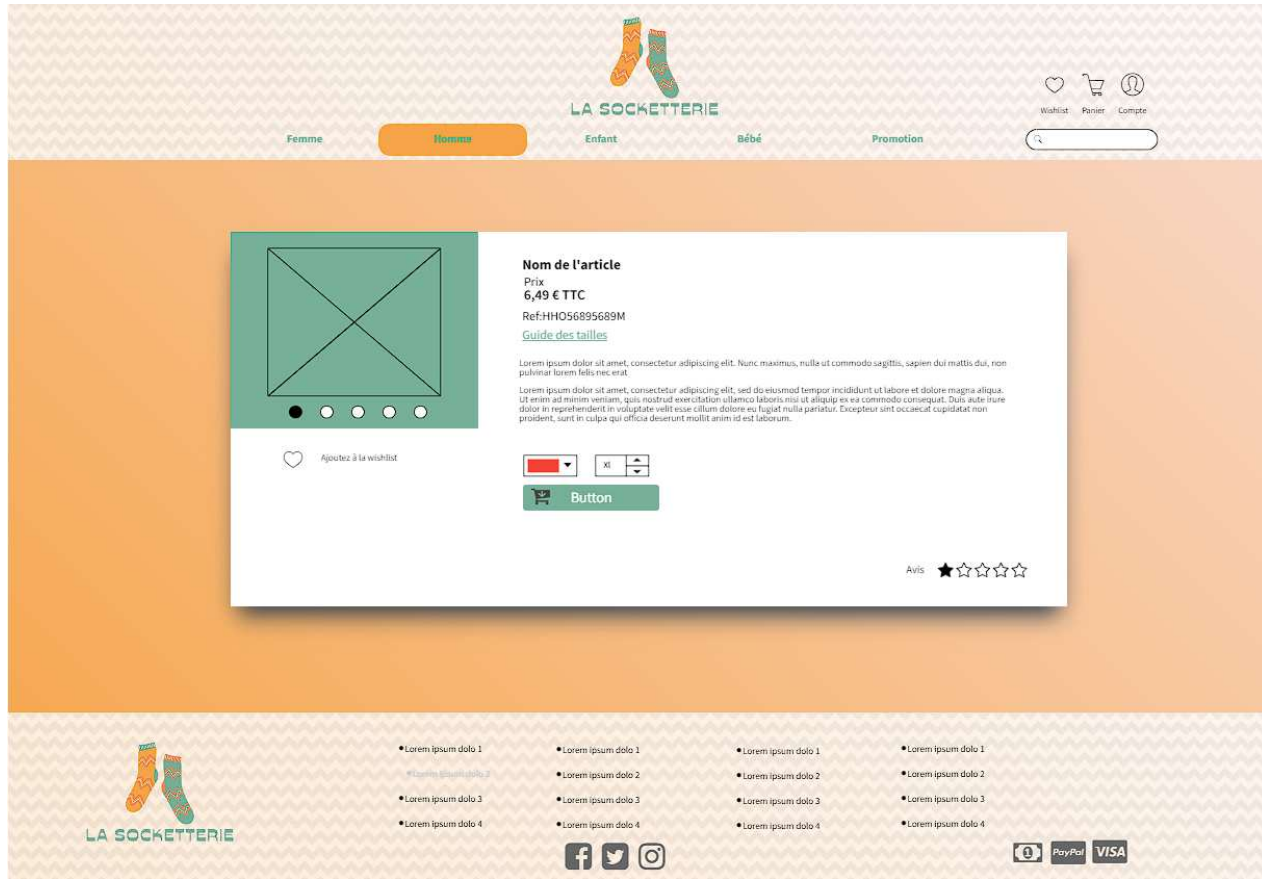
LA SOCKETTERIE

Wishlist Panier Compte

Femme Homme Enfant Bébé Promotion

Nom de l'article
Prix
6,49 € TTC
Ref:HHO56895689M
Guide des tailles

Lorem ipsum dolor sit amet, consectetur adipiscing elit. Nunc maximus, nulla ut commodo sagittis, sapien dui mattis dui, non pulvinar lorem felis nec erat

Lorem ipsum dolor sit amet, consectetur adipiscing elit, sed do eiusmod tempor incididunt ut labore et dolore magna aliqua. Ut enim ad minim veniam, quis nostrud exercitation ullamco laboris nisi ut aliquip ex ea commodo consequat. Duis aute irure dolor in reprehenderit in voluptate velit esse cillum dolore eu fugiat nulla pariatur. Excepteur sint occaecat cupidatat non proident, sunt in culpa qui officia deserunt mollit anim id est laborum.

Ajoutez à la wishlist

xl

Button

Avis

LA SOCKETTERIE

Lorem ipsum dolo 1
Lorem ipsum dolo 2
Lorem ipsum dolo 3
Lorem ipsum dolo 4

Lorem ipsum dolo 1
Lorem ipsum dolo 2
Lorem ipsum dolo 3
Lorem ipsum dolo 4

Lorem ipsum dolo 1
Lorem ipsum dolo 2
Lorem ipsum dolo 3
Lorem ipsum dolo 4

Lorem ipsum dolo 1
Lorem ipsum dolo 2
Lorem ipsum dolo 3
Lorem ipsum dolo 4

PayPal VISA